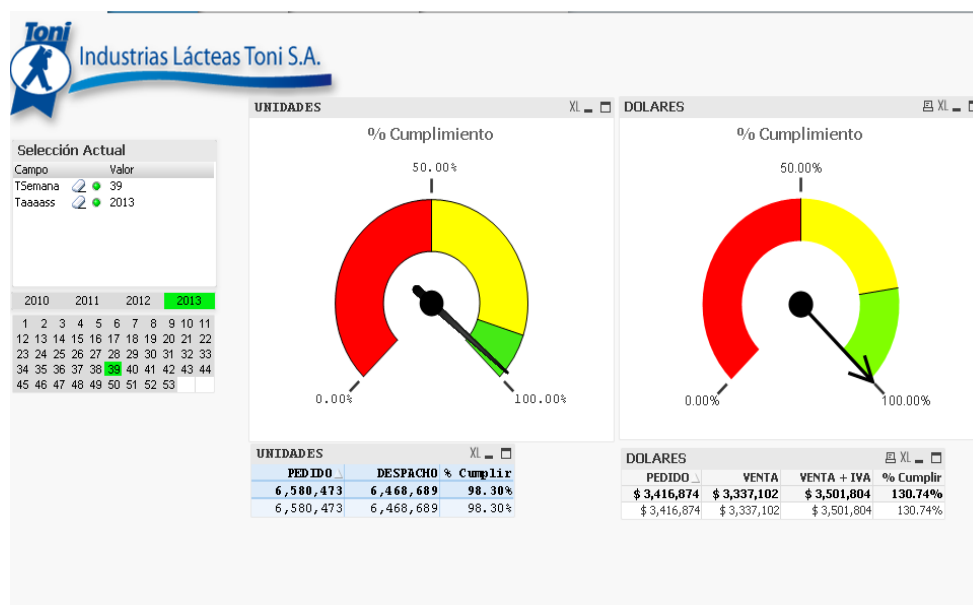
Toni

Industrias Lácteas Toni S.A.

Selección Actual

| Campo | Valor |
|---|---|
| TSemana | 39 |
| Taaaass | 2013 |

2010 2011 2012 2013

1 2 3 4 5 6 7 8 9 10 11
12 13 14 15 16 17 18 19 20 21 22
23 24 25 26 27 28 29 30 31 32 33
34 35 36 37 38 39 40 41 42 43 44
45 46 47 48 49 50 51 52 53

UNIDADES XL

% Cumplimiento

50.00%

0.00%

100.00%

DOLARES XL

% Cumplimiento

50.00%

0.00%

100.00%

UNIDADES XL

| PEDIDO | DESPACHO | % Cumplir |
|---|---|---|
| 6,580,473 | 6,468,689 | 98.30% |
| 6,580,473 | 6,468,689 | 98.30% |

DOLARES XL

| PEDIDO | VENTA | VENTA + IVA | % Cumplir |
|---|---|---|---|
| $ 3,416,874 | $ 3,337,102 | $ 3,501,804 | 130.74% |
| $ 3,416,874 | $ 3,337,102 | $ 3,501,804 | 130.74% |